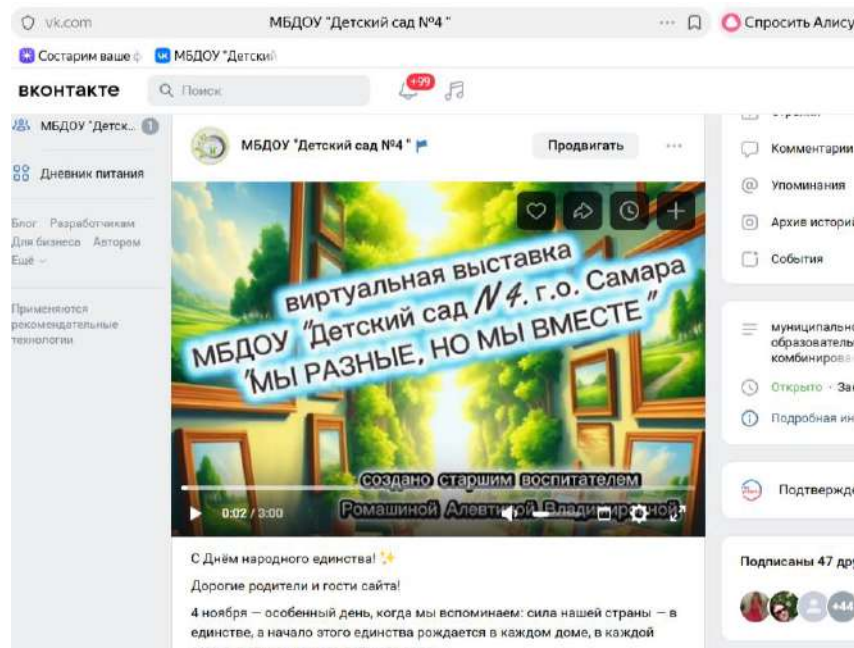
vk.com МБДОУ "Детский сад №4" ··· Спросить Алису

Состарим ваше ф МБДОУ "Детский

вконтакте Поиск +99

МБДОУ "Детск... 1

Дневник питания

Блог Разработчикам Для бизнеса Авторам Ещё

Применяются рекомендательные технологии

МБДОУ "Детский сад №4" Продвигать ···

виртуальная выставка МБДОУ "Детский сад N 4. г.о. Самара "МЫ РАЗНЫЕ, НО МЫ ВМЕСТЕ"

создано старшим воспитателем Ромашиной Алевтиной Владимировной

0:02 / 3:00

С Днём народного единства! ✨

Дорогие родители и гости сайта!

4 ноября — особенный день, когда мы вспоминаем: сила нашей страны — в единстве, а начало этого единства рождается в каждом доме, в каждой

Комментарии

Упоминания

Архив истори

События

муниципальн образователь комбинирова

Открыто · За

Подробная ин

Подтвержд

Подписаны 47 др

+44